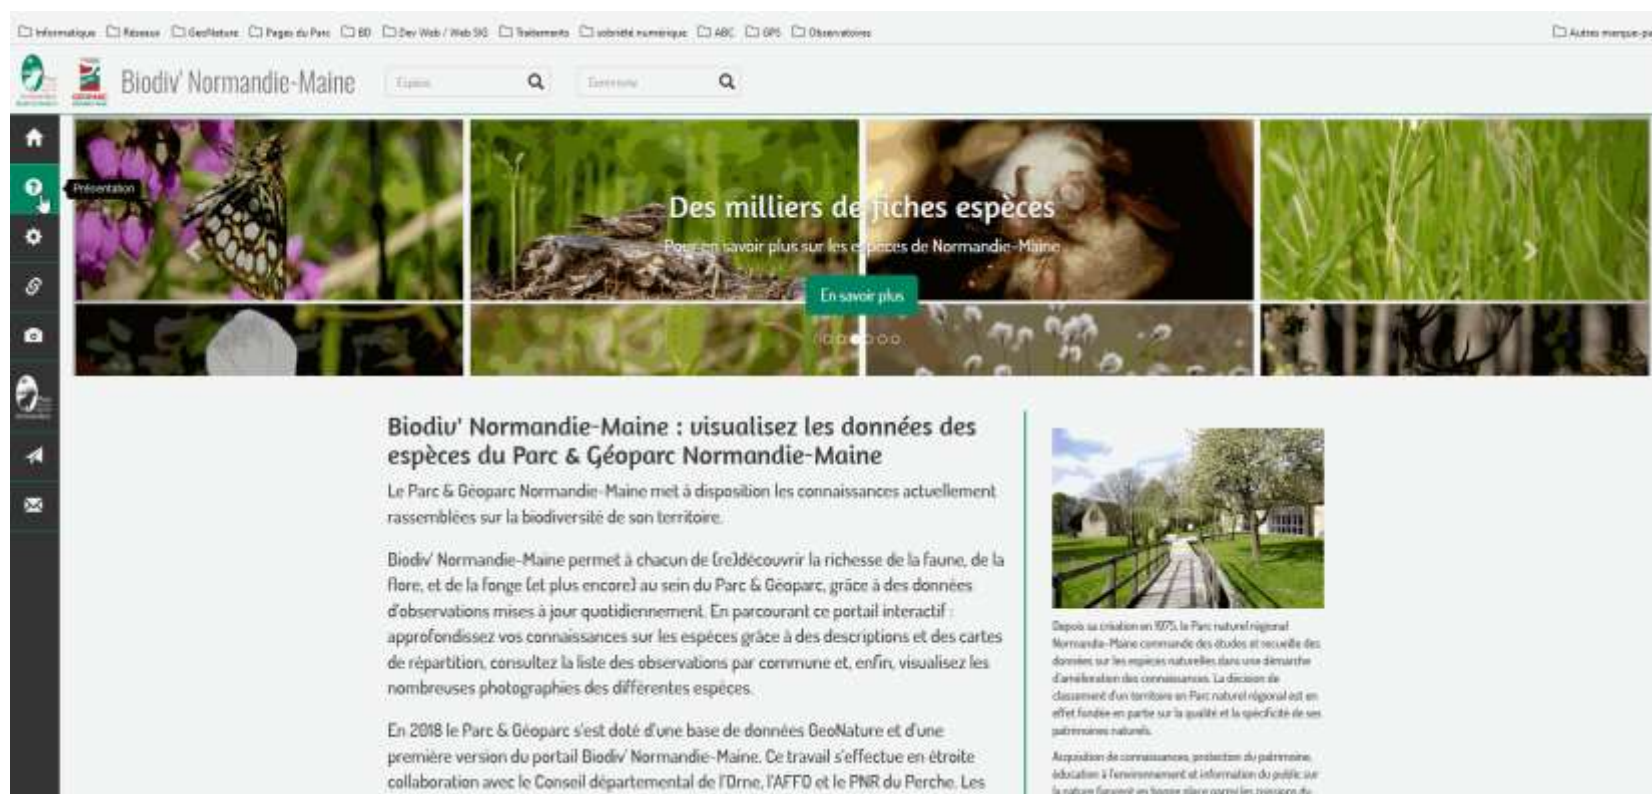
Informatique Réseaux GeoNature Pages du Parc BD Dev Web / Web SIG Traitements sobriété numérique ABC GPS Observatoires

Autres marque-pa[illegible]

Biodiv' Normandie-Maine

Espèce

Commune

Présentation

Des milliers de fiches espèces

Pour en savoir plus sur les espèces de Normandie-Maine

En savoir plus

Biodiv' Normandie-Maine : visualisez les données des espèces du Parc & Géoparc Normandie-Maine

Le Parc & Géoparc Normandie-Maine met à disposition les connaissances actuellement rassemblées sur la biodiversité de son territoire.

Biodiv' Normandie-Maine permet à chacun de (re)découvrir la richesse de la faune, de la flore, et de la fonge (et plus encore) au sein du Parc & Géoparc, grâce à des données d'observations mises à jour quotidiennement. En parcourant ce portail interactif : approfondissez vos connaissances sur les espèces grâce à des descriptions et des cartes de répartition, consultez la liste des observations par commune et, enfin, visualisez les nombreuses photographies des différentes espèces.

En 2018 le Parc & Géoparc s'est doté d'une base de données GeoNature et d'une première version du portail Biodiv' Normandie-Maine. Ce travail s'effectue en étroite collaboration avec le Conseil départemental de l'Orne, l'AFFO et le PNR du Perche. Les

Depuis sa création en 1975, le Parc naturel régional Normandie-Maine commande des études et recueille des données sur les espèces naturelles dans une démarche d'amélioration des connaissances. La décision de classement d'un territoire en Parc naturel régional est en effet fondée en partie sur la qualité et la spécificité de ses patrimoines naturels.

Acquisition de connaissances, protection du patrimoine, éducation à l'environnement et information du public sur la nature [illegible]